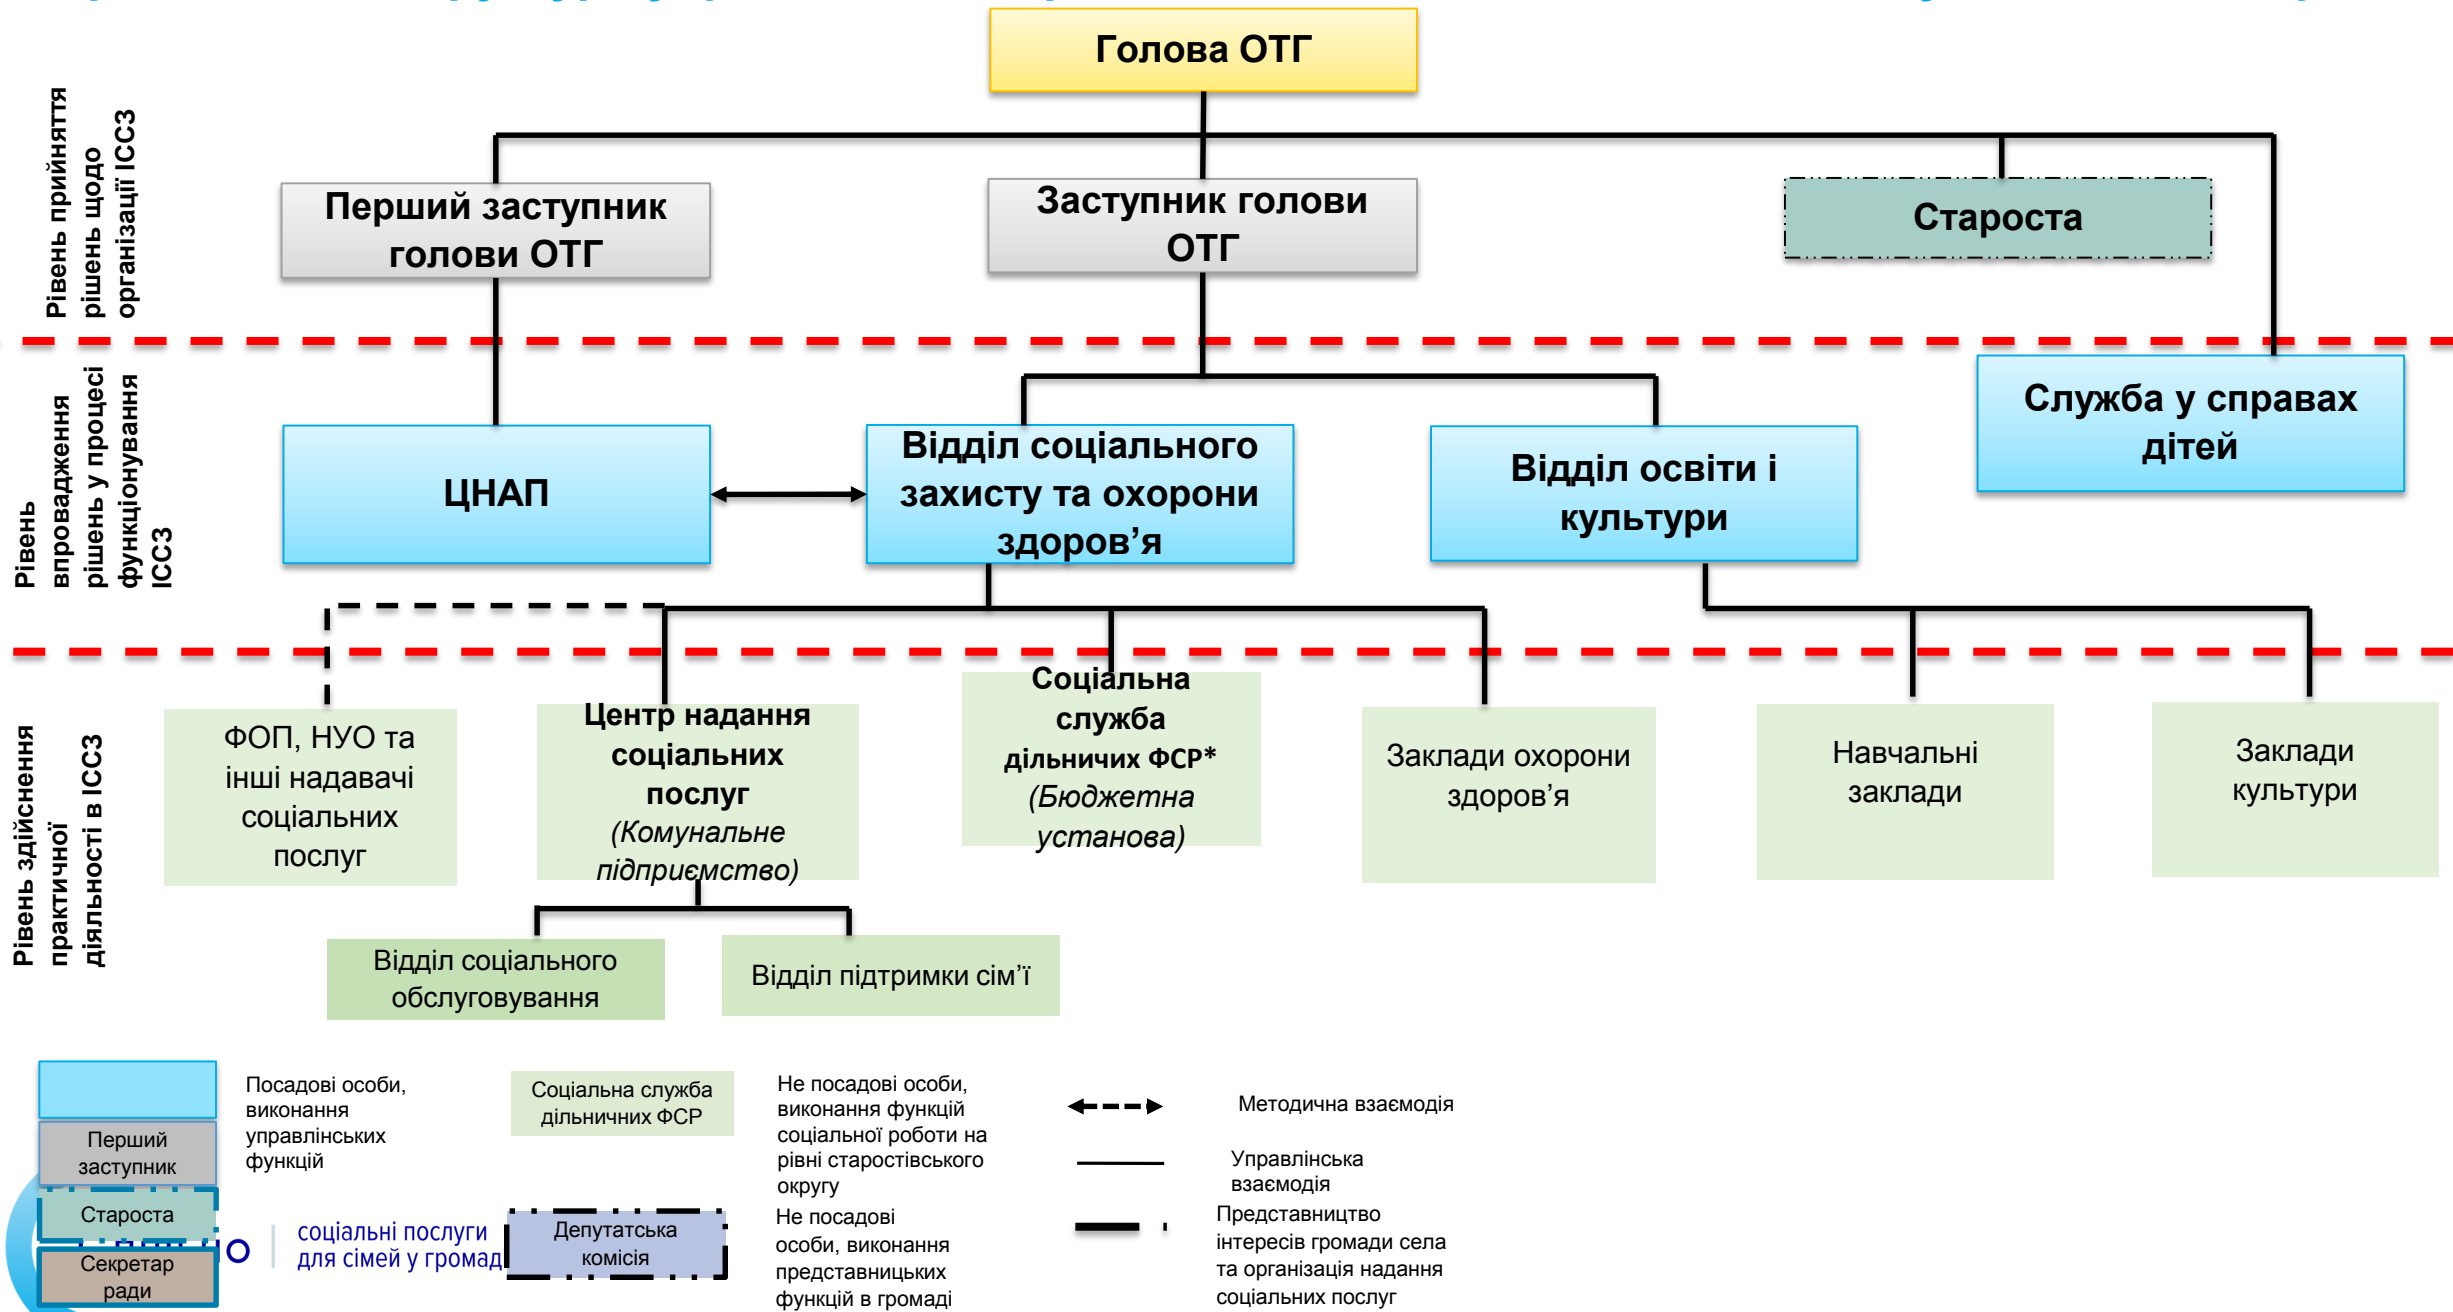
Голова ОТГ

Рівень прийняття рішень щодо організації ІССЗ

Перший заступник голови ОТГ

Заступник голови ОТГ

Староста

Рівень впровадження рішень у процесі функціонування ІССЗ

ЦНАП

Відділ соціального захисту та охорони здоров’я

Відділ освіти і культури

Служба у справах дітей

Рівень здійснення практичної діяльності в ІССЗ

ФОП, НУО та інші надавачі соціальних послуг

Центр надання соціальних послуг (Комунальне підприємство)

Соціальна служба дільничих ФСР* (Бюджетна установа)

Заклади охорони здоров’я

Навчальні заклади

Заклади культури

Відділ соціального обслуговування

Відділ підтримки сім’ї

Перший заступник

Староста

Секретар ради

Посадові особи, виконання управлінських функцій

Соціальна служба дільничних ФСР

Не посадові особи, виконання функцій соціальної роботи на рівні старостівського округу

Не посадові особи, виконання представницьких функцій в громаді

соціальні послуги для сімей у громад

Депутатська комісія

Методична взаємодія

Управлінська взаємодія

Представництво інтересів громади села та організація надання соціальних послуг